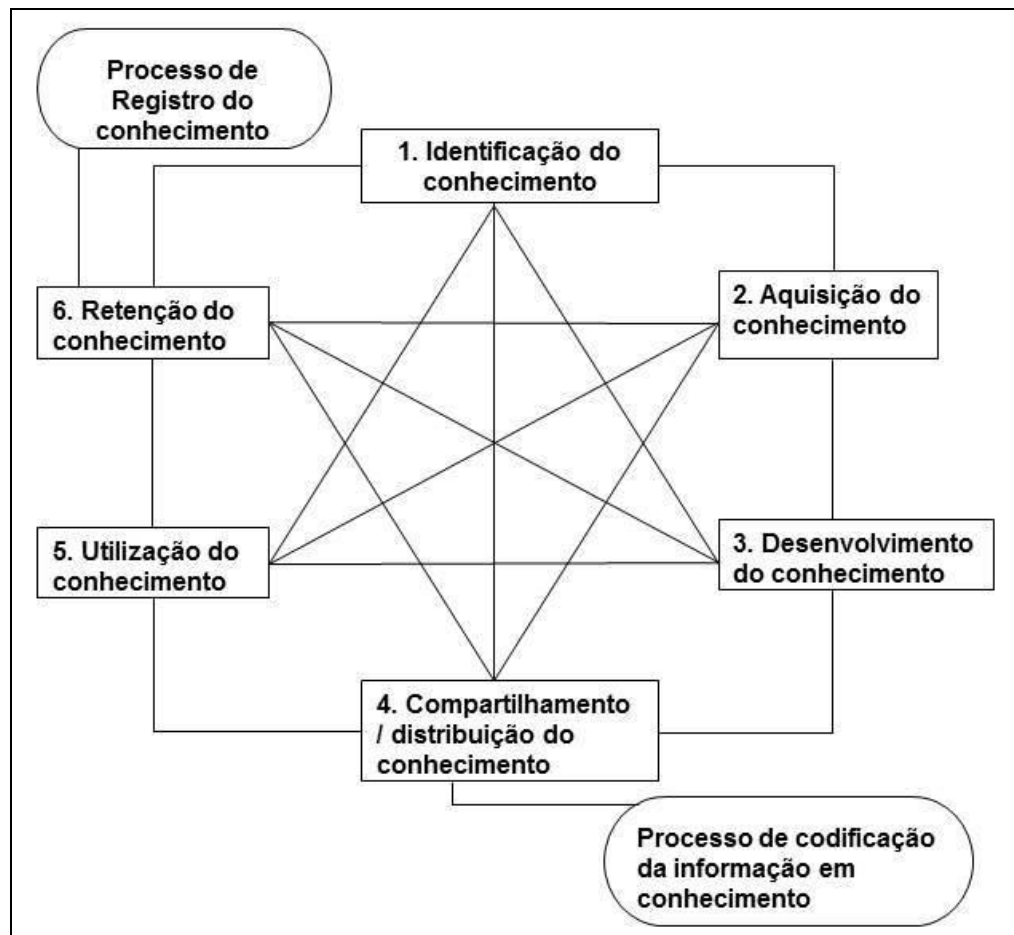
Processo de Registro do conhecimento

1. Identificação do conhecimento

6. Retenção do conhecimento

2. Aquisição do conhecimento

5. Utilização do conhecimento

3. Desenvolvimento do conhecimento

4. Compartilhamento / distribuição do conhecimento

Processo de codificação da informação em conhecimento